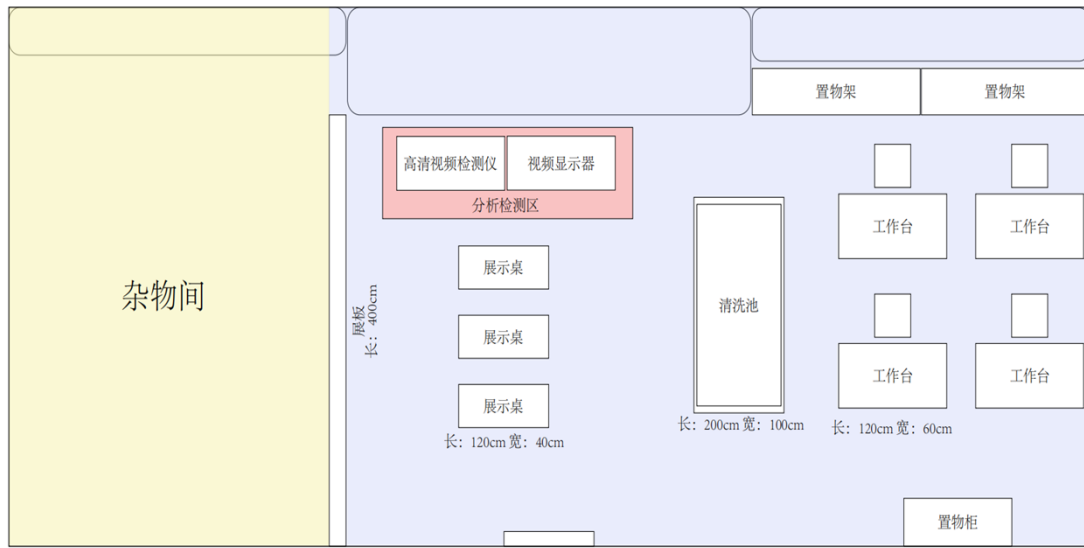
杂物间

置物架

置物架

高清视频检测仪

视频显示器

分析检测区

展板
长：400cm

展示桌

展示桌

展示桌

长：120cm 宽：40cm

清洗池

长：200cm 宽：100cm

工作台

工作台

工作台

工作台

长：120cm 宽：60cm

置物柜